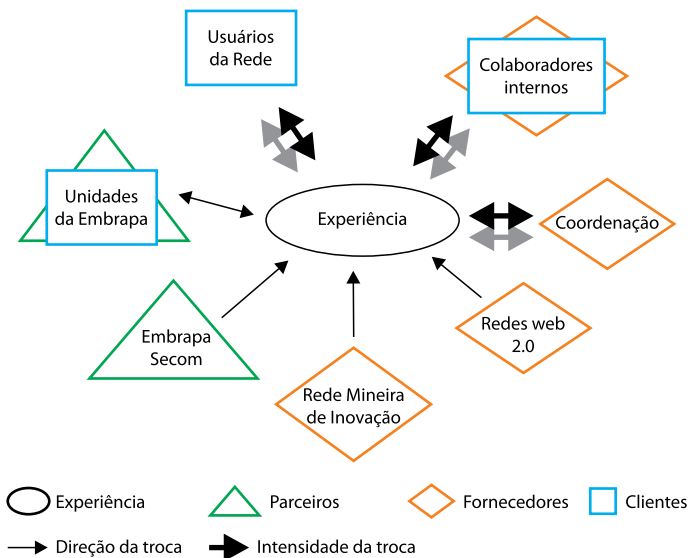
Usuários da Rede

Colaboradores internos

Unidades da Embrapa

Experiência

Coordenação

Embrapa Secom

Redes web 2.0

Rede Mineira de Inovação

Experiência

Parceiros

Fornecedores

Clientes

Direção da troca

Intensidade da troca